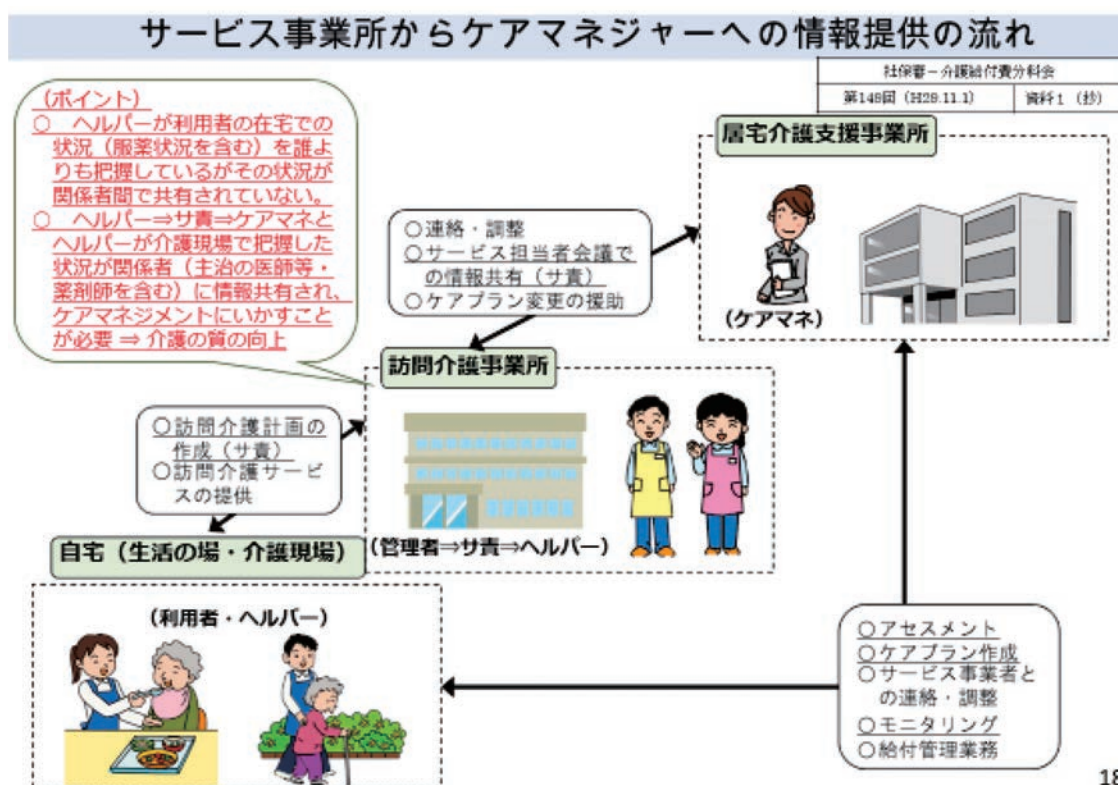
サービス事業所からケアマネジャーへの情報提供の流れ

| 社保審－介護給付費分科会 | |
|---|---|
| 第148回（H29.11.1） | 資料１（抄） |

（ポイント）
○　ヘルパーが利用者の在宅での状況（服薬状況を含む）を誰よりも把握しているがその状況が関係者間で共有されていない。
○　ヘルパー⇒サ責⇒ケアマネとヘルパーが介護現場で把握した状況が関係者（主治の医師等・薬剤師を含む）に情報共有され、ケアマネジメントにいかすことが必要 ⇒ 介護の質の向上

居宅介護支援事業所

○連絡・調整
○サービス担当者会議での情報共有（サ責）
○ケアプラン変更の援助

（ケアマネ）

訪問介護事業所

○訪問介護計画の作成（サ責）
○訪問介護サービスの提供

自宅（生活の場・介護現場）

（管理者⇒サ責⇒ヘルパー）

（利用者・ヘルパー）

○アセスメント
○ケアプラン作成
○サービス事業者との連絡・調整
○モニタリング
○給付管理業務

18